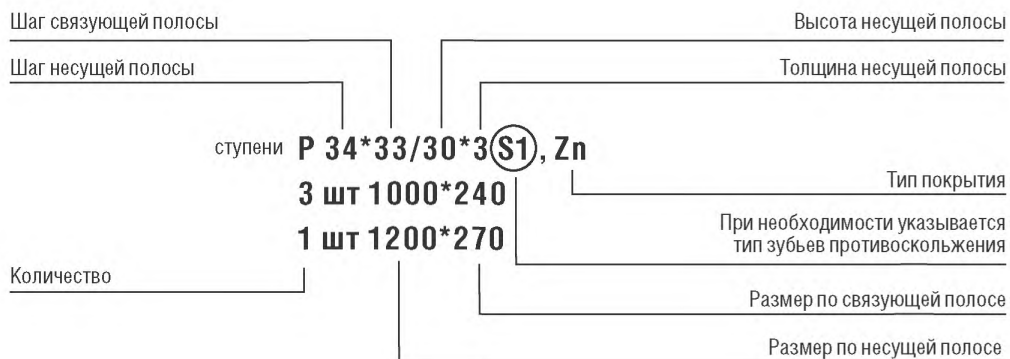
Шаг связующей полосы

Высота несущей полосы

Шаг несущей полосы

Толщина несущей полосы

ступени Р 34*33/30*3 S1, Zn

3 шт 1000*240

1 шт 1200*270

Тип покрытия

При необходимости указывается тип зубьев противоскольжения

Количество

Размер по связующей полосе

Размер по несущей полосе